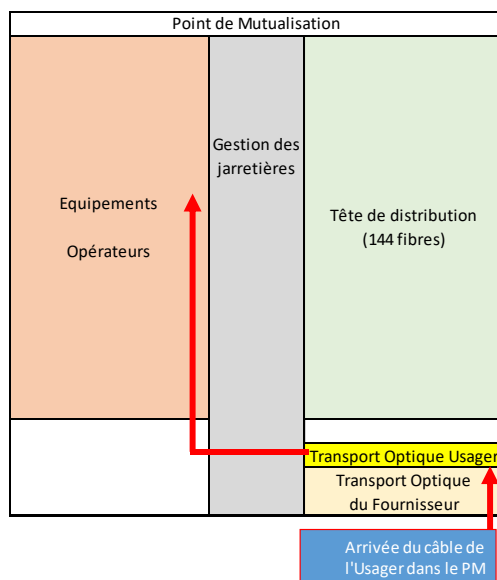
Point de Mutualisation

Equipements

Opérateurs

Gestion des jarretières

Tête de distribution
(144 fibres)

Transport Optique Usager

Transport Optique du Fournisseur

Arrivée du câble de l'Usager dans le PM